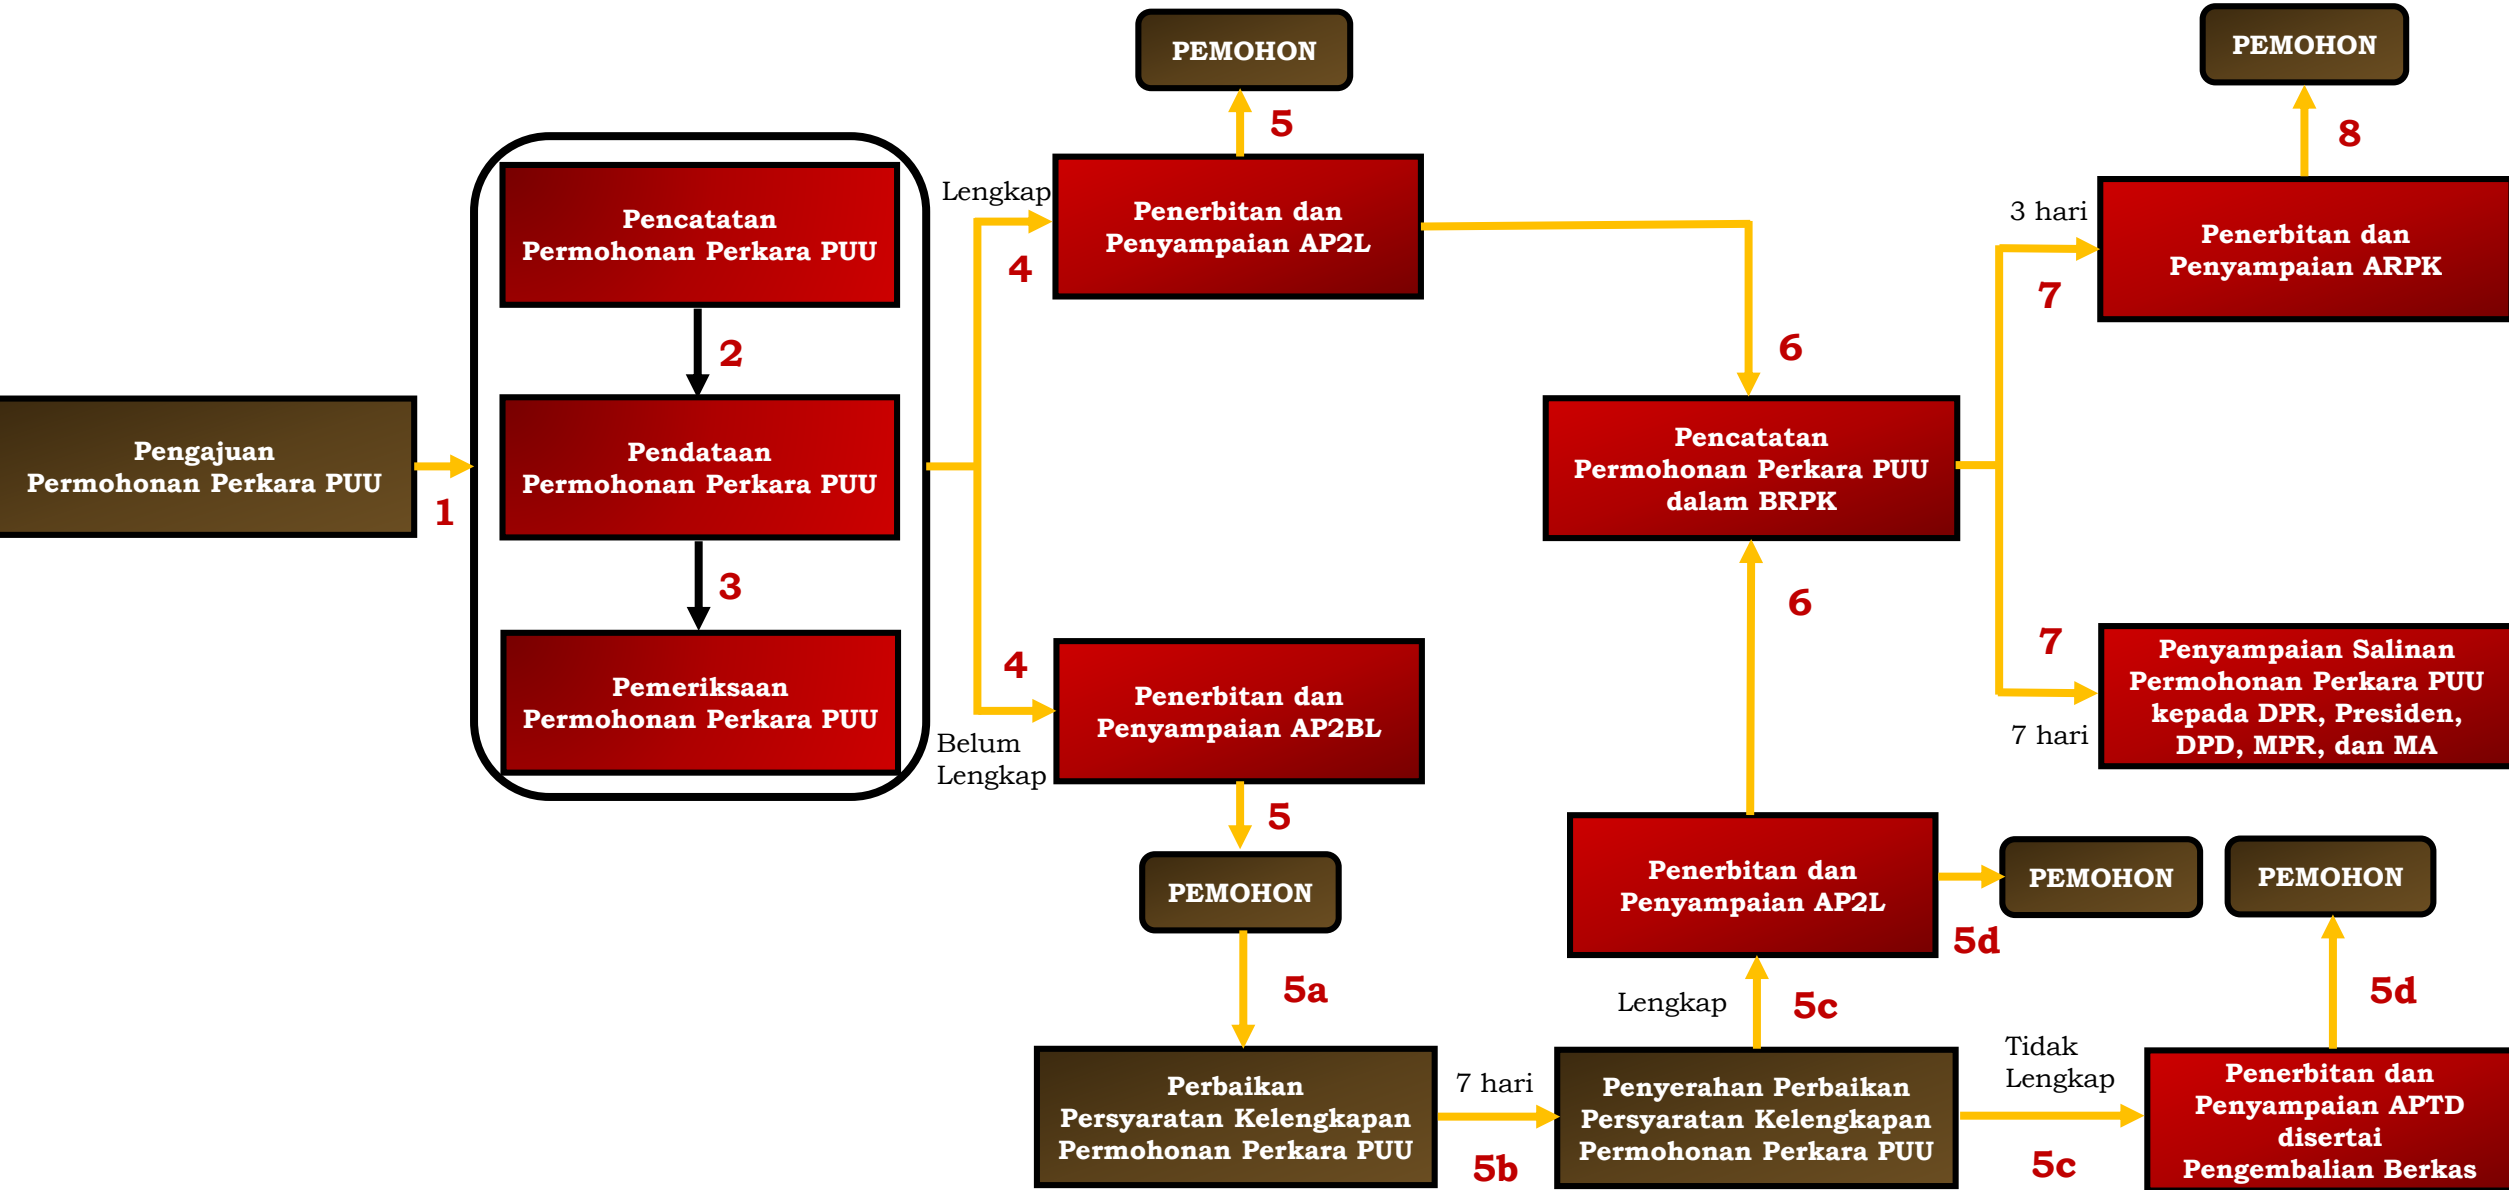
Pengajuan Permohonan Perkara PUU

1

Pencatatan Permohonan Perkara PUU

2

Pendataan Permohonan Perkara PUU

3

Pemeriksaan Permohonan Perkara PUU

Lengkap

4

Belum Lengkap

4

PEMOHON

5

Penerbitan dan Penyampaian AP2L

Penerbitan dan Penyampaian AP2BL

5

PEMOHON

5a

Perbaikan Persyaratan Kelengkapan Permohonan Perkara PUU

7 hari

5b

Penyerahan Perbaikan Persyaratan Kelengkapan Permohonan Perkara PUU

Lengkap

5c

Penerbitan dan Penyampaian AP2L

5d

PEMOHON

6

6

Pencatatan Permohonan Perkara PUU dalam BRPK

Tidak Lengkap

5c

Penerbitan dan Penyampaian APTD disertai Pengembalian Berkas

5d

PEMOHON

3 hari

7

Penerbitan dan Penyampaian ARPK

8

PEMOHON

7

7 hari

Penyampaian Salinan Permohonan Perkara PUU kepada DPR, Presiden, DPD, MPR, dan MA